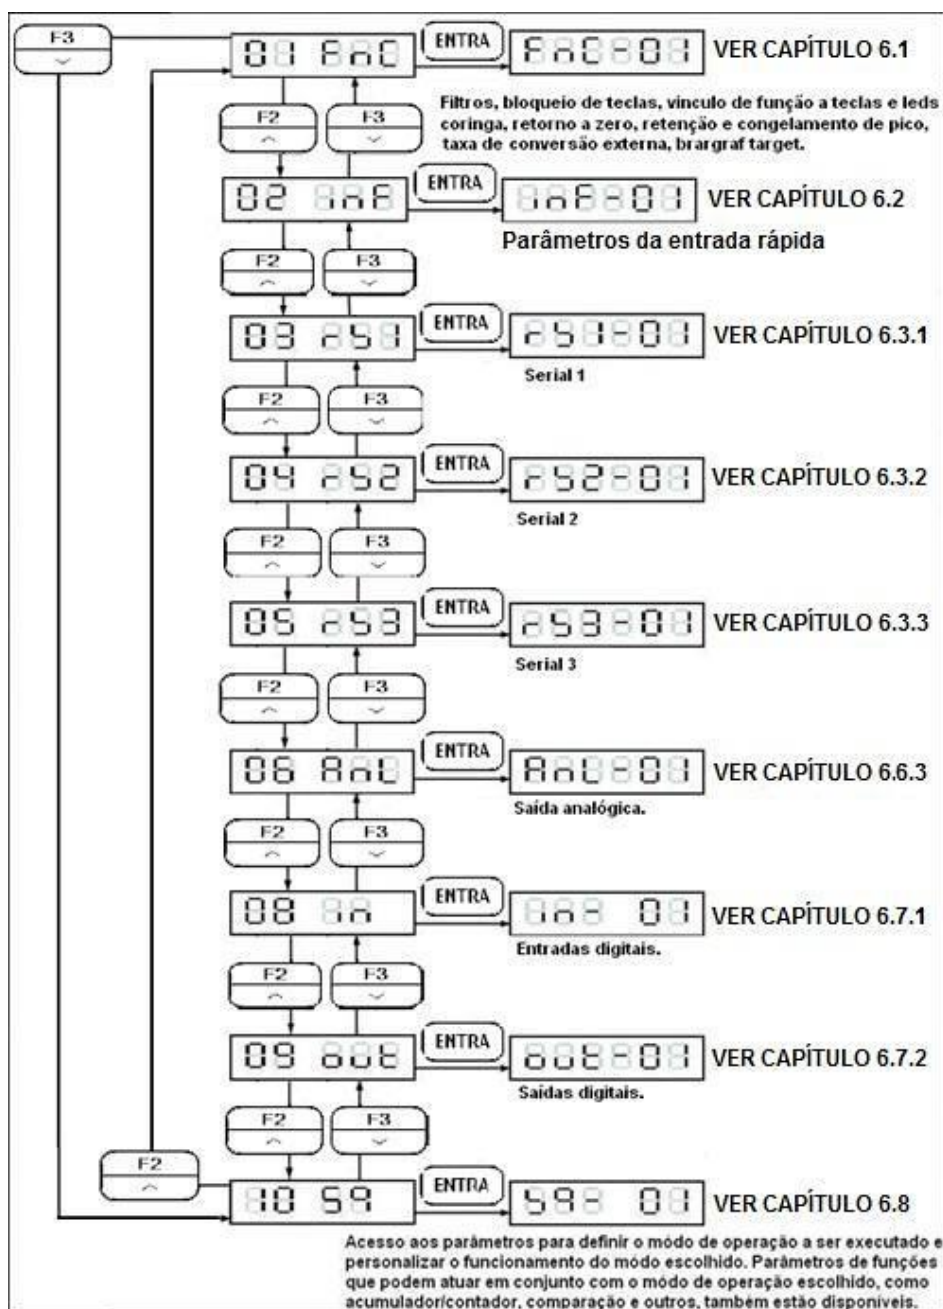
F3

01 FnC

ENTRA

FnC-01

VER CAPÍTULO 6.1

Filtros, bloqueio de teclas, vinculo de função a teclas e leds coringa, retorno a zero, retenção e congelamento de pico, taxa de conversão externa, brargraf target.

F2

F3

02 InF

ENTRA

InF-01

VER CAPÍTULO 6.2

Parâmetros da entrada rápida

F2

F3

03 rS1

ENTRA

rS1-01

VER CAPÍTULO 6.3.1

Serial 1

F2

F3

04 rS2

ENTRA

rS2-01

VER CAPÍTULO 6.3.2

Serial 2

F2

F3

05 rS3

ENTRA

rS3-01

VER CAPÍTULO 6.3.3

Serial 3

F2

F3

06 AnL

ENTRA

AnL-01

VER CAPÍTULO 6.6.3

Saída analógica.

F2

F3

08 In

ENTRA

InE 01

VER CAPÍTULO 6.7.1

Entradas digitais.

F2

F3

09 out

ENTRA

out-01

VER CAPÍTULO 6.7.2

Saídas digitais.

F2

F3

F2

10 S9

ENTRA

S9E 01

VER CAPÍTULO 6.8

Acesso aos parâmetros para definir o módo de operação a ser executado e personalizar o funcionamento do módo escolhido. Parâmetros de funções que podem atuar em conjunto com o módo de operação escolhido, como acumulador/contador, comparação e outros, também estão disponíveis.